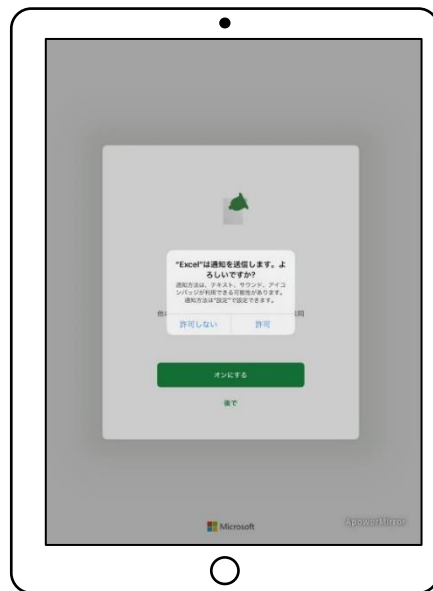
"Excel"は通知を送信します。よろしいですか?

通知方法は、テキスト、サウンド、アイコンバッジが利用できる可能性があります。通知方法は"設定"で設定できます。

許可しない 許可

他 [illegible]

オンにする

後で

Microsoft

ApowerMirror